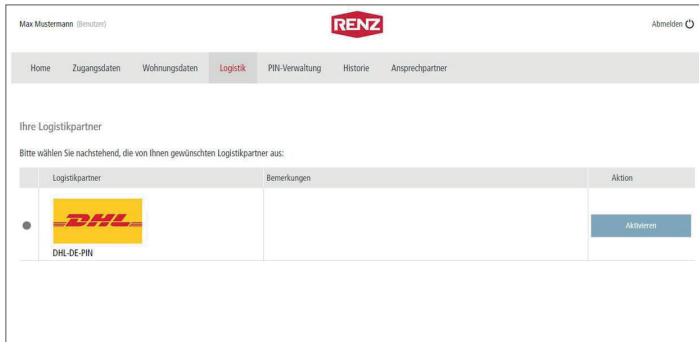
Max Mustermann (Benutzer)

RENZ

Abmelden

Home Zugangsdaten Wohnungsdaten Logistik PIN-Verwaltung Historie Ansprechpartner

Ihre Logistikpartner

Bitte wählen Sie nachstehend, die von Ihnen gewünschten Logistikpartner aus:

| | Logistikpartner | Bemerkungen | Aktion |
|---|---|---|---|
| | DHL<br>DHL-DE-PIN | | Aktivieren |